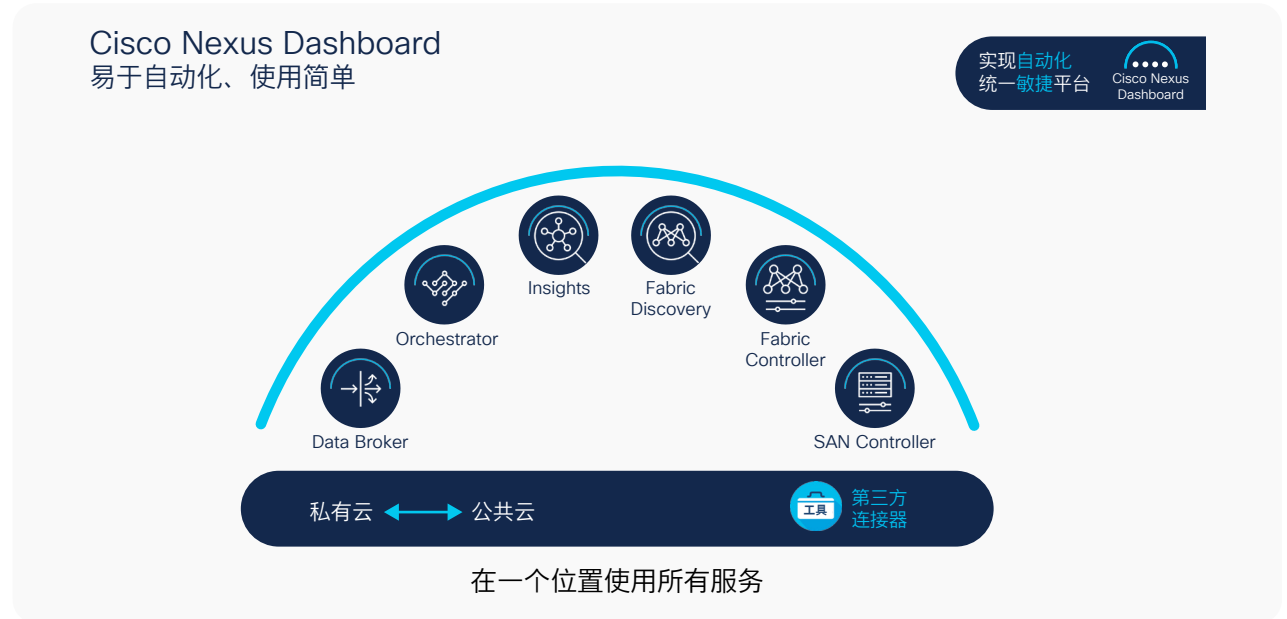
Cisco Nexus Dashboard
易于自动化、使用简单

实现自动化
统一敏捷平台

Cisco Nexus Dashboard

Insights

Fabric Discovery

Orchestrator

Fabric Controller

Data Broker

SAN Controller

私有云 公共云

工具

第三方
连接器

在一个位置使用所有服务